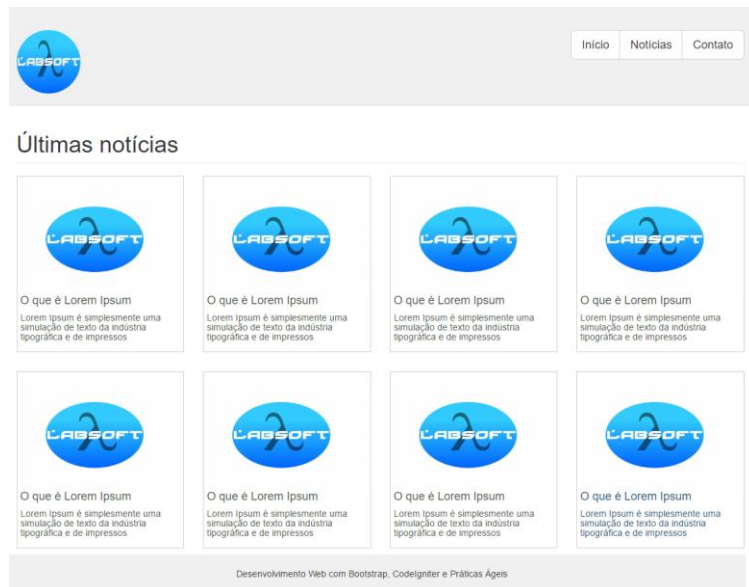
LABSOFT

Início | Notícias | Contato

Últimas notícias

LABSOFT

O que é Lorem Ipsum

Lorem Ipsum é simplesmente uma simulação de texto da indústria tipográfica e de impressos

LABSOFT

O que é Lorem Ipsum

Lorem Ipsum é simplesmente uma simulação de texto da indústria tipográfica e de impressos

LABSOFT

O que é Lorem Ipsum

Lorem Ipsum é simplesmente uma simulação de texto da indústria tipográfica e de impressos

LABSOFT

O que é Lorem Ipsum

Lorem Ipsum é simplesmente uma simulação de texto da indústria tipográfica e de impressos

LABSOFT

O que é Lorem Ipsum

Lorem Ipsum é simplesmente uma simulação de texto da indústria tipográfica e de impressos

LABSOFT

O que é Lorem Ipsum

Lorem Ipsum é simplesmente uma simulação de texto da indústria tipográfica e de impressos

LABSOFT

O que é Lorem Ipsum

Lorem Ipsum é simplesmente uma simulação de texto da indústria tipográfica e de impressos

LABSOFT

O que é Lorem Ipsum

Lorem Ipsum é simplesmente uma simulação de texto da indústria tipográfica e de impressos

Desenvolvimento Web com Bootstrap, CodeIgniter e Práticas Ágeis